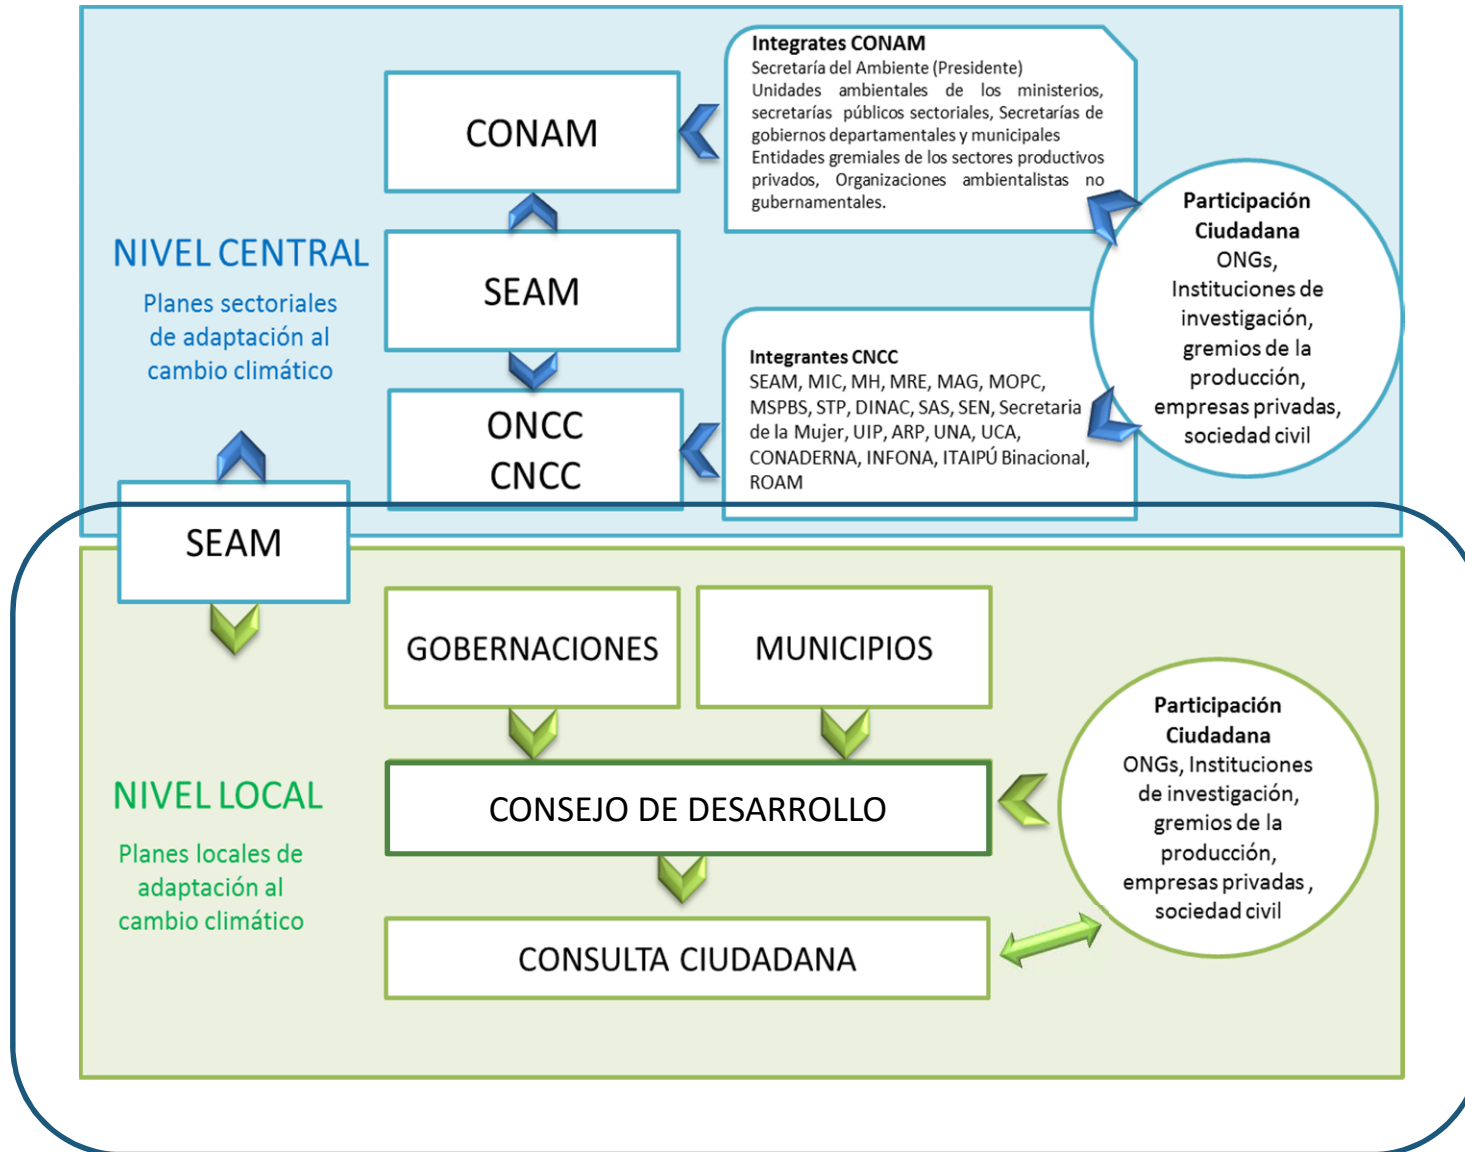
CONAM

Integrates CONAM
Secretaría del Ambiente (Presidente)
Unidades ambientales de los ministerios, secretarías públicos sectoriales, Secretarías de gobiernos departamentales y municipales
Entidades gremiales de los sectores productivos privados, Organizaciones ambientalistas no gubernamentales.

NIVEL CENTRAL

Planes sectoriales de adaptación al cambio climático

SEAM

Participación Ciudadana
ONGs, Instituciones de investigación, gremios de la producción, empresas privadas, sociedad civil

ONCC
CNCC

Integrantes CNCC
SEAM, MIC, MH, MRE, MAG, MOPC, MSPBS, STP, DINAC, SAS, SEN, Secretaria de la Mujer, UIP, ARP, UNA, UCA, CONADERNA, INFONA, ITAIPÚ Binacional, ROAM

SEAM

GOBERNACIONES

MUNICIPIOS

NIVEL LOCAL

Planes locales de adaptación al cambio climático

CONSEJO DE DESARROLLO

Participación Ciudadana
ONGs, Instituciones de investigación, gremios de la producción, empresas privadas , sociedad civil

CONSULTA CIUDADANA